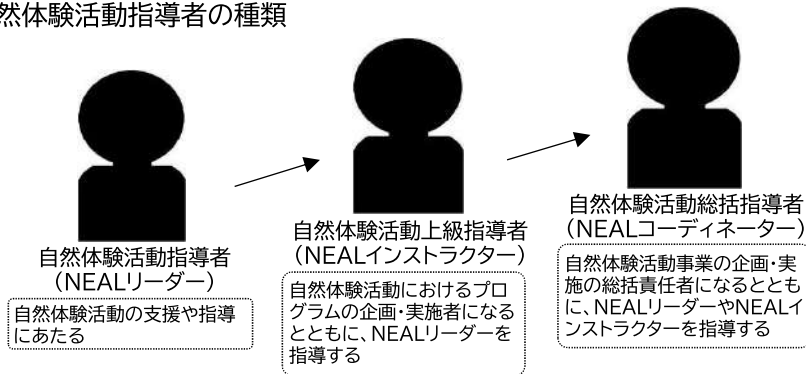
然体験活動指導者の種類

自然体験活動指導者
（NEALリーダー）

自然体験活動の支援や指導にあたる

自然体験活動上級指導者
（NEALインストラクター）

自然体験活動におけるプログラムの企画・実施者になるとともに、NEALリーダーを指導する

自然体験活動総括指導者
（NEALコーディネーター）

自然体験活動事業の企画・実施の総括責任者になるとともに、NEALリーダーやNEALインストラクターを指導する